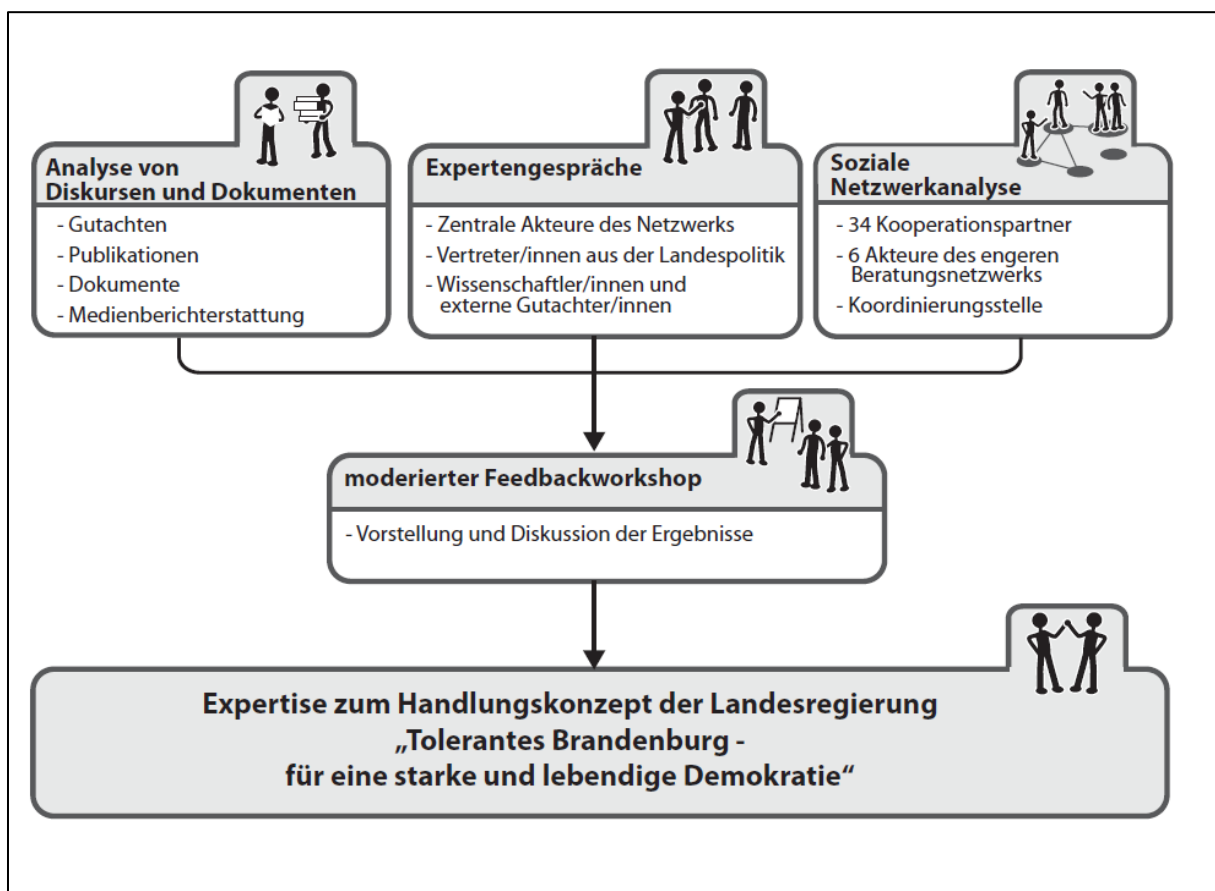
Analyse von Diskursen und Dokumenten

- Gutachten
- Publikationen
- Dokumente
- Medienberichterstattung

Expertengespräche

- Zentrale Akteure des Netzwerks
- Vertreter/innen aus der Landespolitik
- Wissenschaftler/innen und externe Gutachter/innen

Soziale Netzwerkanalyse

- 34 Kooperationspartner
- 6 Akteure des engeren Beratungsnetzwerks
- Koordinierungsstelle

moderierter Feedbackworkshop

- Vorstellung und Diskussion der Ergebnisse

Expertise zum Handlungskonzept der Landesregierung „Tolerantes Brandenburg - für eine starke und lebendige Demokratie"